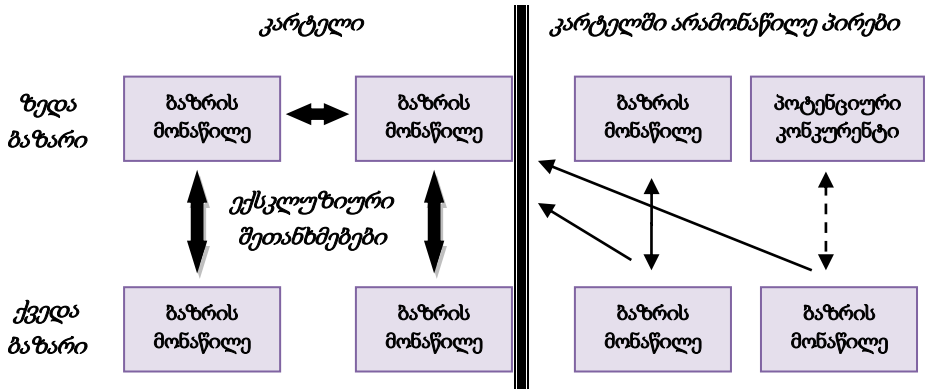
კარტელი

კარტელში არამონაწილე პირები

ზედა ბაზარი

ბაზრის მონაწილე

ბაზრის მონაწილე

ბაზრის მონაწილე

პოტენციური კონკურენტი

ექსკლუზიური შეთანხმებები

ქვედა ბაზარი

ბაზრის მონაწილე

ბაზრის მონაწილე

ბაზრის მონაწილე

ბაზრის მონაწილე